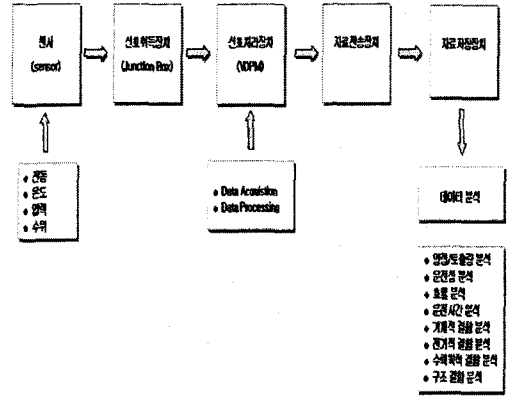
센서 (sensor)

신호취득장치 (Junction Box)

신호처리장치 (NDPM)

자료전송장치

자료저장장치

• 진동
• 온도
• 압력
• 수위

• Data Acquisition
• Data Processing

데이터 분석

• 양정/토출량 분석
• 운전점 분석
• 효율 분석
• 운전시간 분석
• 기계적 결함 분석
• 전기적 결함 분석
• 수배관적 결함 분석
• 구조 결함 분석